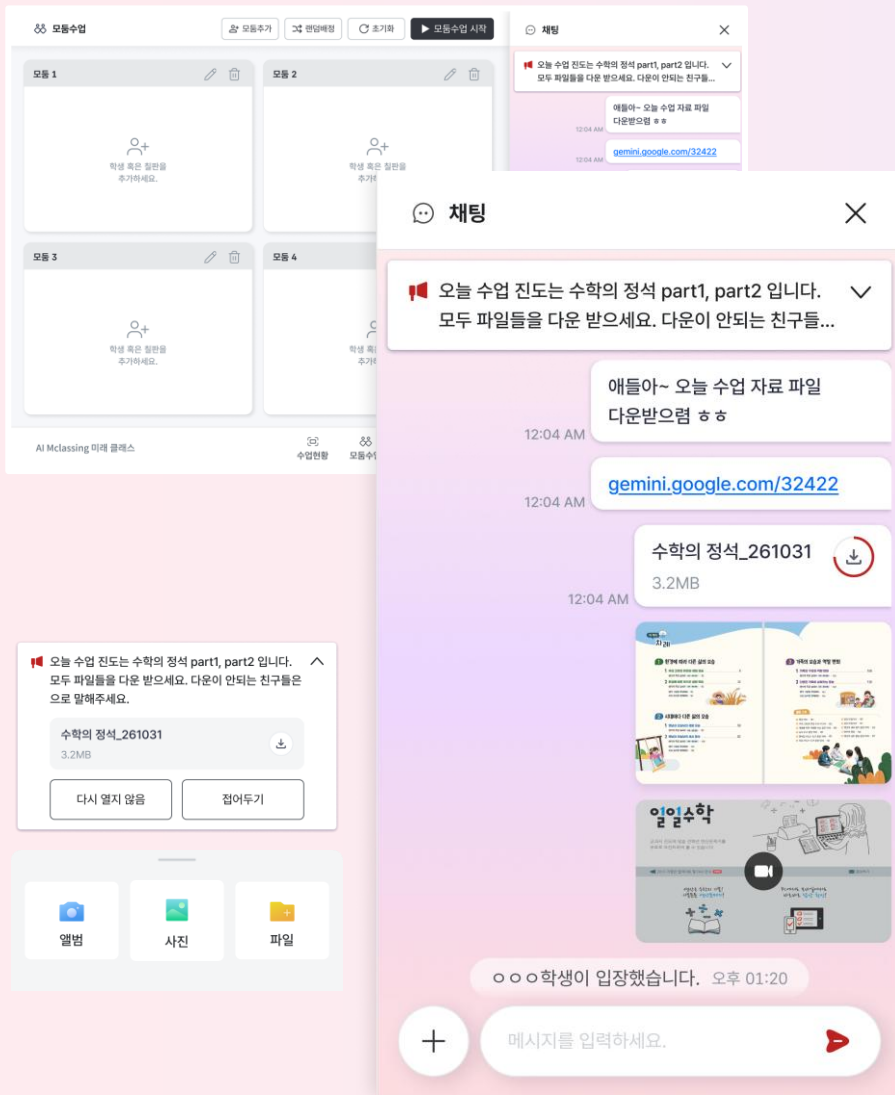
모둠수업

모둠추가 랜덤배정 초기화 모둠수업 시작

모둠 1

학생 혹은 칠판을 추가하세요.

모둠 2

학생 혹은 칠판을 추가하세요.

모둠 3

학생 혹은 칠판을 추가하세요.

모둠 4

학생 혹은 칠판을 추가하세요.

AI Mclassing 미래 클래스

수업현황 모둠수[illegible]

채팅

오늘 수업 진도는 수학의 정석 part1, part2 입니다. 모두 파일들을 다운 받으세요. 다운이 안되는 친구들...

애들아~ 오늘 수업 자료 파일 다운받으렴 ㅎㅎ

12:04 AM

gemini.google.com/32422

12:04 AM

채팅

오늘 수업 진도는 수학의 정석 part1, part2 입니다. 모두 파일들을 다운 받으세요. 다운이 안되는 친구들...

애들아~ 오늘 수업 자료 파일 다운받으렴 ㅎㅎ

12:04 AM

gemini.google.com/32422

12:04 AM

수학의 정석_261031

3.2MB

12:04 AM

일일수학

ㅇㅇㅇ학생이 입장했습니다. 오후 01:20

메시지를 입력하세요.

오늘 수업 진도는 수학의 정석 part1, part2 입니다. 모두 파일들을 다운 받으세요. 다운이 안되는 친구들은 으로 말해주세요.

수학의 정석_261031

3.2MB

다시 열지 않음

접어두기

앨범

사진

파일